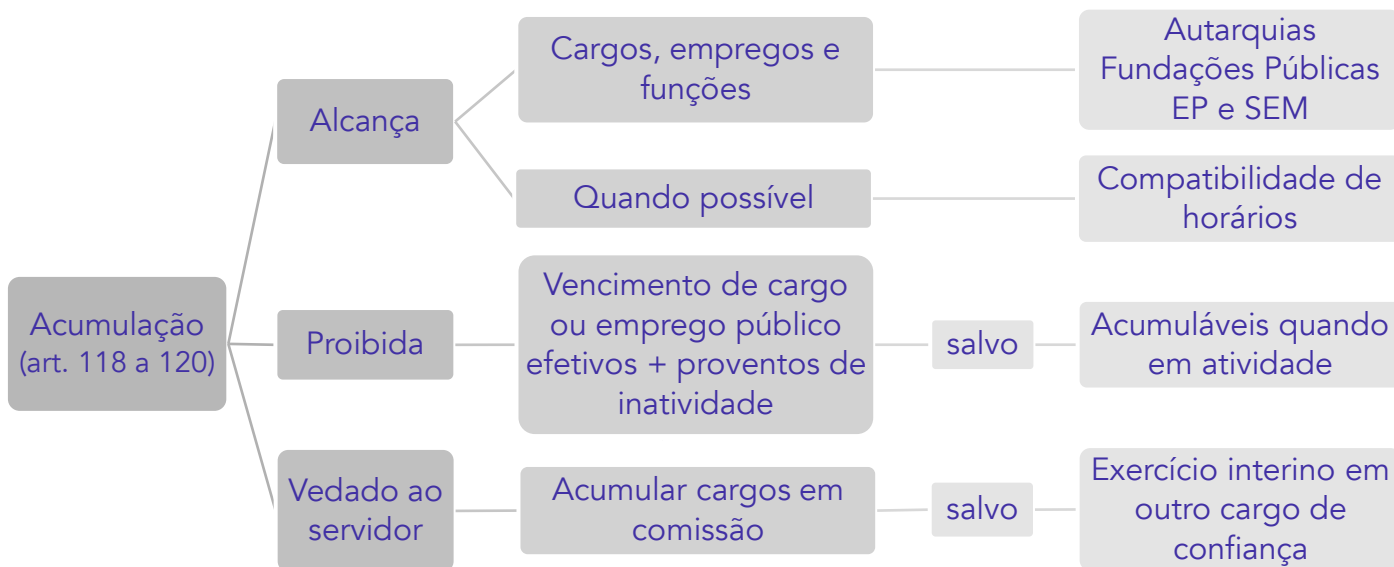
Acumulação (art. 118 a 120)

Alcança

Cargos, empregos e funções

Autarquias Fundações Públicas EP e SEM

Quando possível

Compatibilidade de horários

Proibida

Vencimento de cargo ou emprego público efetivos + proventos de inatividade

salvo

Acumuláveis quando em atividade

Vedado ao servidor

Acumular cargos em comissão

salvo

Exercício interino em outro cargo de confiança